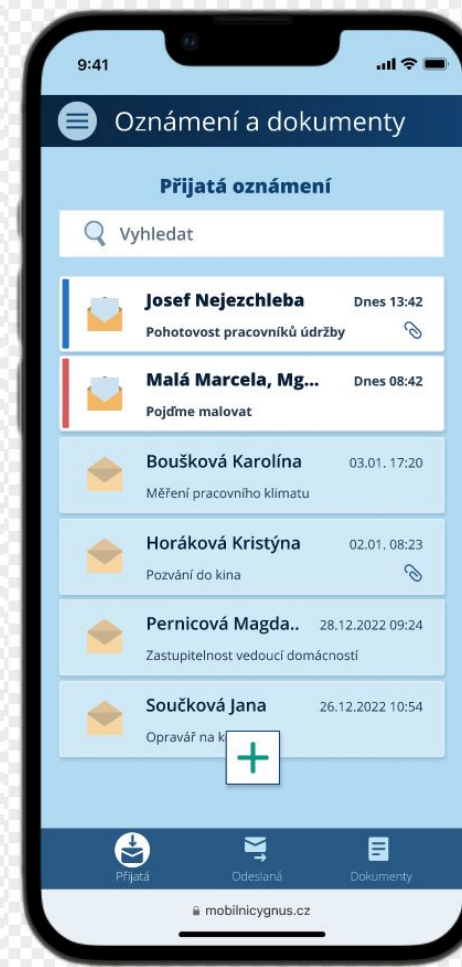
9:41

Oznámení a dokumenty

Přijatá oznámení

Vyhledat

Josef Nejezchleba Dnes 13:42
Pohotovost pracovníků údržby

Malá Marcela, Mg... Dnes 08:42
Pojďme malovat

Boušková Karolína 03.01. 17:20
Měření pracovního klimatu

Horáková Kristýna 02.01. 08:23
Pozvání do kina

Pernicová Magda.. 28.12.2022 09:24
Zastupitelnost vedoucí domácností

Součková Jana 26.12.2022 10:54
Opravář na k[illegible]

+

Přijatá
Odeslaná
Dokumenty

mobilnicygnus.cz